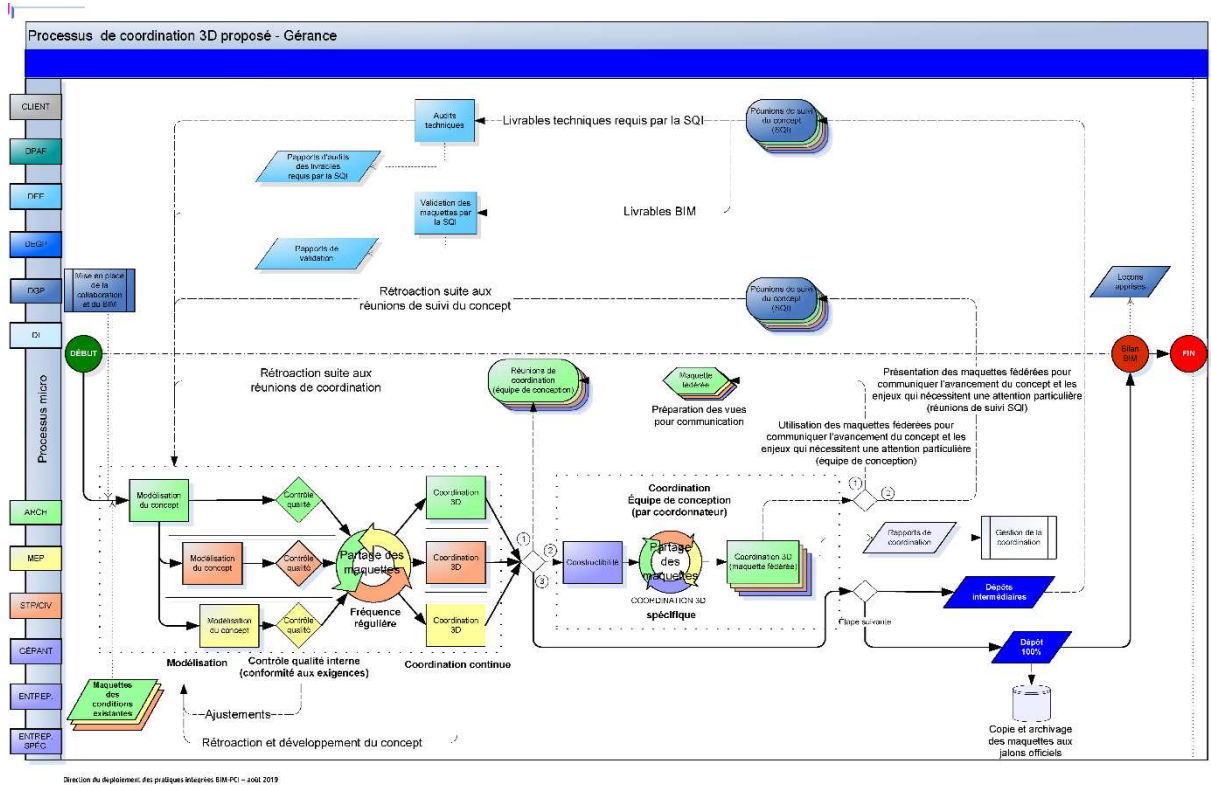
Processus de coordination 3D proposé - Gérance

CLIENT
DPAF
DEF
DEGP
DGP
DI
Processus micro
ARCH
MEP
STR/CIV
GÉRANT
ENTREP.
ENTREP. SPÉC.

Audits techniques
Livrables techniques requis par la SQI
Réunions de suivi du concept (SQI)
Rapports d'audits des livrables requis par la SQI
Validation des maquettes par la SQI
Livrables BIM
Rapports de validation
Mise en place de la collaboration et du BIM
Rétroaction suite aux réunions de suivi du concept
Réunions de suivi du concept (SQI)
Leçons apprises
DÉBUT
Bilan BIM
FIN
Rétroaction suite aux réunions de coordination
Réunions de coordination (équipe de conception)
Maquette fédérée
Préparation des vues pour communication
Présentation des maquettes fédérées pour communiquer l'avancement du concept et les enjeux qui nécessitent une attention particulière (réunions de suivi SQI)
Utilisation des maquettes fédérées pour communiquer l'avancement du concept et les enjeux qui nécessitent une attention particulière (équipe de conception)
Modélisation du concept
Contrôle qualité
Coordination 3D
Coordination Équipe de conception (par coordonnateur)
1
2
3
Modélisation du concept
Contrôle qualité
Partage des maquettes
Coordination 3D
Constructibilité
Partage des maquettes
COORDINATION 3D spécifique
Coordination 3D (maquette fédérée)
Rapports de coordination
Gestion de la coordination
Modélisation du concept
Contrôle qualité
Fréquence régulière
Coordination 3D
Étape suivante
Dépôts intermédiaires
Dépôt 100%
Modélisation
Contrôle qualité interne (conformité aux exigences)
Coordination continue
Maquettes des conditions existantes
Ajustements
Rétroaction et développement du concept
Copie et archivage des maquettes aux jalons officiels

Direction du déploiement des pratiques intégrées BIM-PCI – août 2019